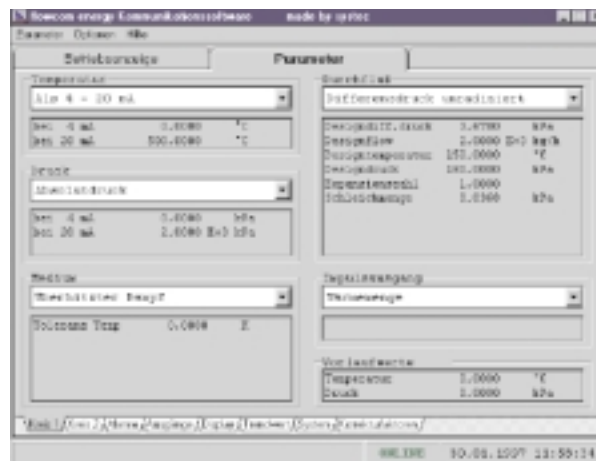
flowcom energy Kommunikationssoftware made by systec

Datei Optionen Hilfe

Betriebsanzeige | Parameter

Temperatur
Als 4 - 20 mA
bei 4 mA 0.0000 °C
bei 20 mA 500.0000 °C

Druck
Absolutdruck
bei 4 mA 0.0000 kPa
bei 20 mA 2.0000 E+3 kPa

Medium
Überhitzter Dampf
Toleranz Temp 0.0000 K

Durchfluß
Differenzdruck unradiziert
Designdiff.druck 3.4700 kPa
Designflow 2.0000 E+3 kg/h
Designtemperatur 150.0000 °C
Designdruck 100.0000 kPa
Exponentenzahl 1.0000
Schleichmenge 0.0300 kPa

Impulsausgang
Wärmemenge

Vorlaufwerte
Temperatur 0.0000 °C
Druck 0.0000 kPa

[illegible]

ONLINE 30.01.1997 13:58:34